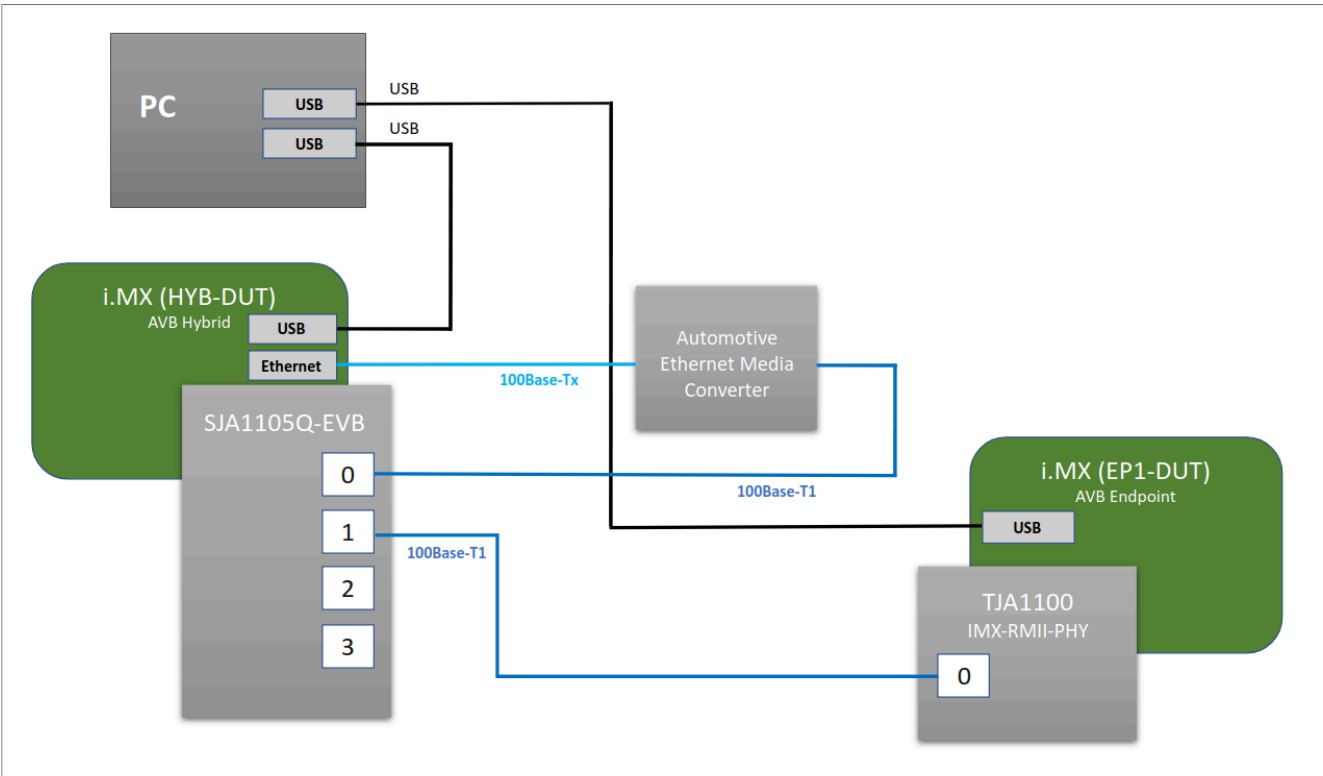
PC

USB

USB

USB

USB

i.MX (HYB-DUT)
AVB Hybrid

USB

Ethernet

100Base-Tx

Automotive Ethernet Media Converter

SJA1105Q-EVB

0

1

2

3

100Base-T1

100Base-T1

i.MX (EP1-DUT)
AVB Endpoint

USB

TJA1100
IMX-RMII-PHY

0